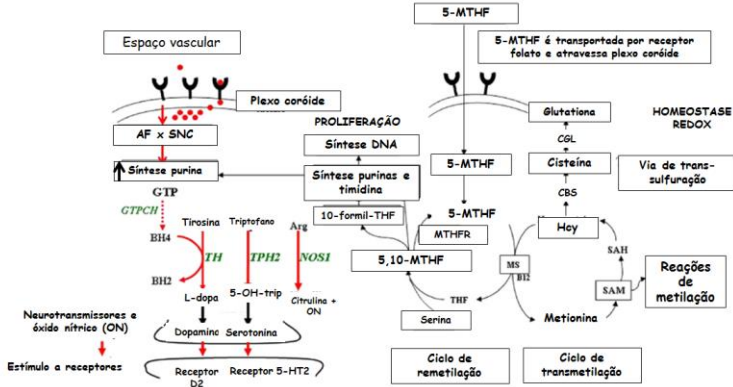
5-MTHF

Espaço vascular

5-MTHF é transportada por receptor folato e atravessa plexo coróide

Plexo coróide

AF x SNC

PROLIFERAÇÃO

Glutationa

HOMEOSTASE REDOX

Síntese DNA

CGL

↑ Síntese purina

5-MTHF

Cisteína

Via de trans-sulfuração

Síntese purinas e timidina

CBS

GTP

GTPCH

Tirosina

Triptofano

Arg

10-formil-THF

5-MTHF

Hcy

BH4

TH

TPH2

NOS1

MTHFR

SAH

MS B12

Reações de metilação

BH2

5,10-MTHF

SAM

L-dopa

5-OH-trip

Citrulina + ON

THF

Neurotransmissores e óxido nítrico (ON)

Serina

Metionina

Dopamina

Serotonina

Estímulo a receptores

Ciclo de remetilação

Ciclo de transmetilação

Receptor D2

Receptor 5-HT2